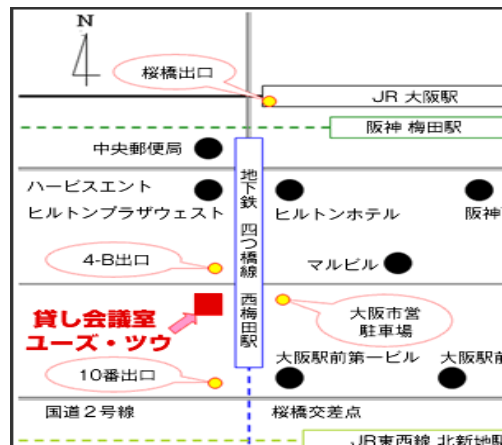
N

桜橋出口

JR 大阪駅

阪神 梅田駅

中央郵便局

ハービスエント

ヒルトンプラザウェスト

ヒルトンホテル

阪神

地下鉄 四つ橋線 西梅田駅

4-B出口

マルビル

貸し会議室 ユーズ・ツウ

大阪市営 駐車場

大阪駅前第一ビル

大阪駅前

10番出口

国道２号線

桜橋交差点

JR東西線 北新地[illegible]